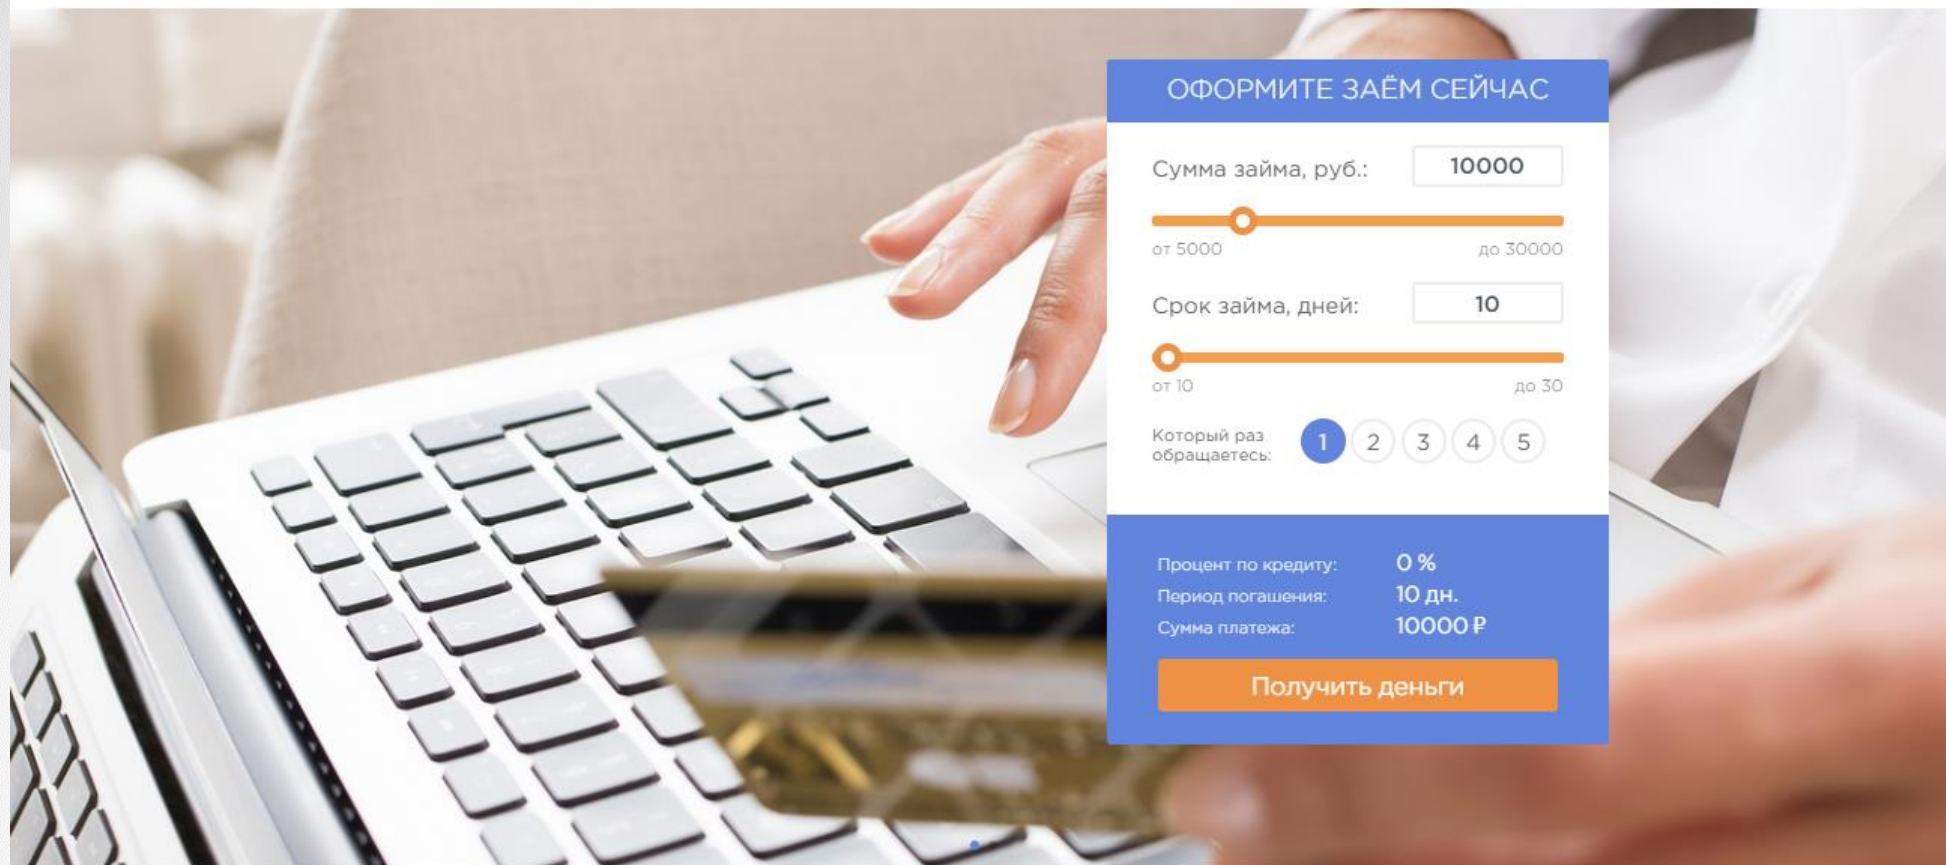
ОФОРМИТЕ ЗАЁМ СЕЙЧАС

Сумма займа, руб.: 10000

от 5000 до 30000

Срок займа, дней: 10

от 10 до 30

Который раз обращаетесь: 1 2 3 4 5

Процент по кредиту: 0 %
Период погашения: 10 дн.
Сумма платежа: 10000 ₽

Получить деньги